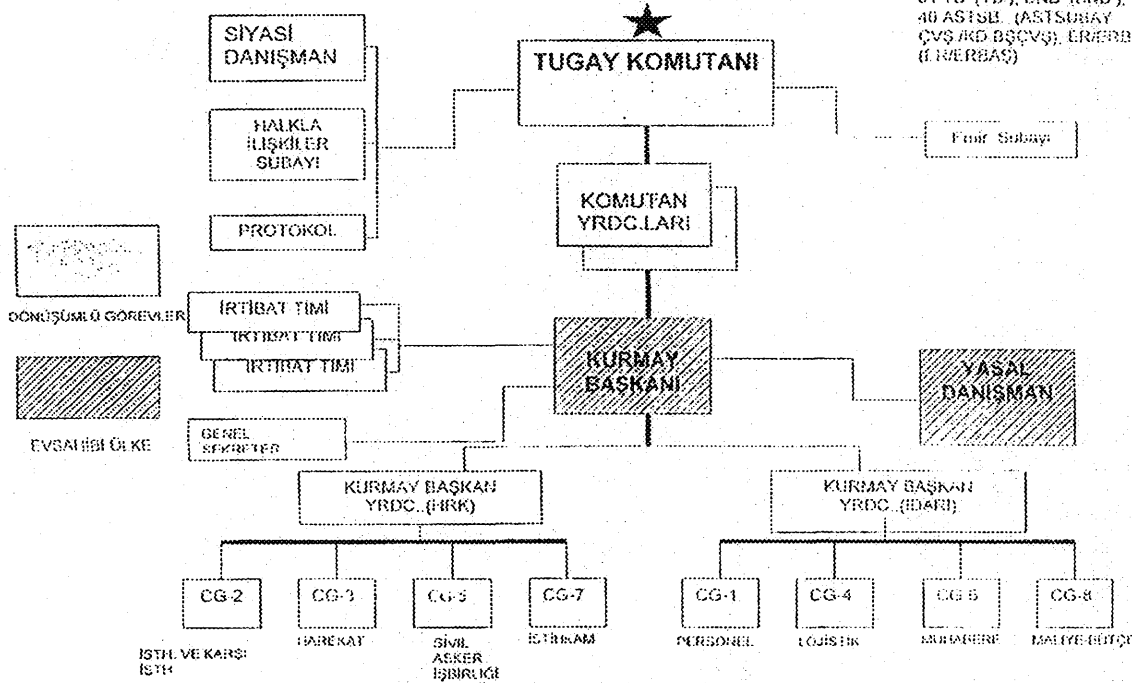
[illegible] (TB), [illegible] ([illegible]), 40 ASTSB. (ASTSUBAY ÇVŞ./KD BŞÇVŞ), ER/ERB (ER/ERBAŞ)

SİYASİ DANIŞMAN

TUGAY KOMUTANI

HALKLA İLİŞKİLER SUBAYI

Emir Subayı

PROTOKOL

KOMUTAN YRDC.LARI

DÖNÜŞÜMLÜ GÖREVLER

İRTİBAT TİMİ

İRTİBAT TİMİ

İRTİBAT TİMİ

KURMAY BAŞKANI

YASAL DANIŞMAN

EVSAHİBİ ÜLKE

GENEL SEKRETER

KURMAY BAŞKAN YRDC. (HRK)

KURMAY BAŞKAN YRDC. (İDARİ)

CG-2
İSTH. VE KARŞI İSTH

CG-3
HAREKAT

CG-5
SİVİL ASKER İŞBİRLİĞİ

CG-7
İSTİHKAM

CG-1
PERSONEL

CG-4
LOJİSTİK

CG-6
MUHABERE

CG-8
MALİYE-BÜTÇE